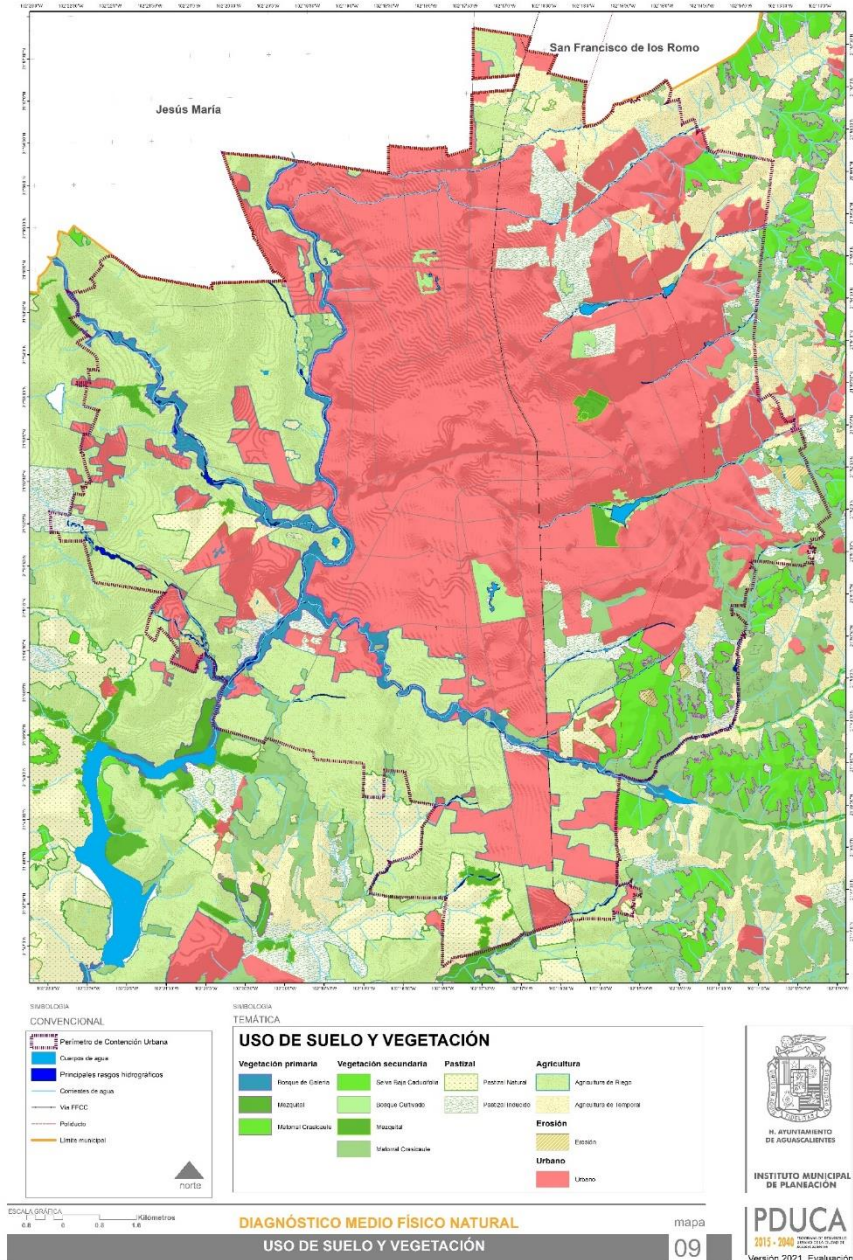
San Francisco de los Romo

Jesús María

SIMBOLOGÍA
CONVENCIONAL

Perímetro de Contención Urbana
Cuerpos de agua
Principales rasgos hidrográficos
Corrientes de agua
Vía FFCC
Poliducto
Límite municipal

norte

SIMBOLOGÍA
TEMÁTICA

USO DE SUELO Y VEGETACIÓN

Vegetación primaria
Bosque de Galería
Mezquital
Matorral Crasicaule

Vegetación secundaria
Selva Baja Caducifolia
Bosque Cultivado
Mezquital
Matorral Crasicaule

Pastizal
Pastizal Natural
Pastizal Inducido

Agricultura
Agricultura de Riego
Agricultura de Temporal

Erosión
Erosión

Urbano
Urbano

H. AYUNTAMIENTO DE AGUASCALIENTES

INSTITUTO MUNICIPAL DE PLANEACIÓN

ESCALA GRÁFICA
0.8 0 0.8 1.6 Kilómetros

DIAGNÓSTICO MEDIO FÍSICO NATURAL
USO DE SUELO Y VEGETACIÓN

mapa
09

PDUCA
2015 - 2040
Versión 2021 Evaluación